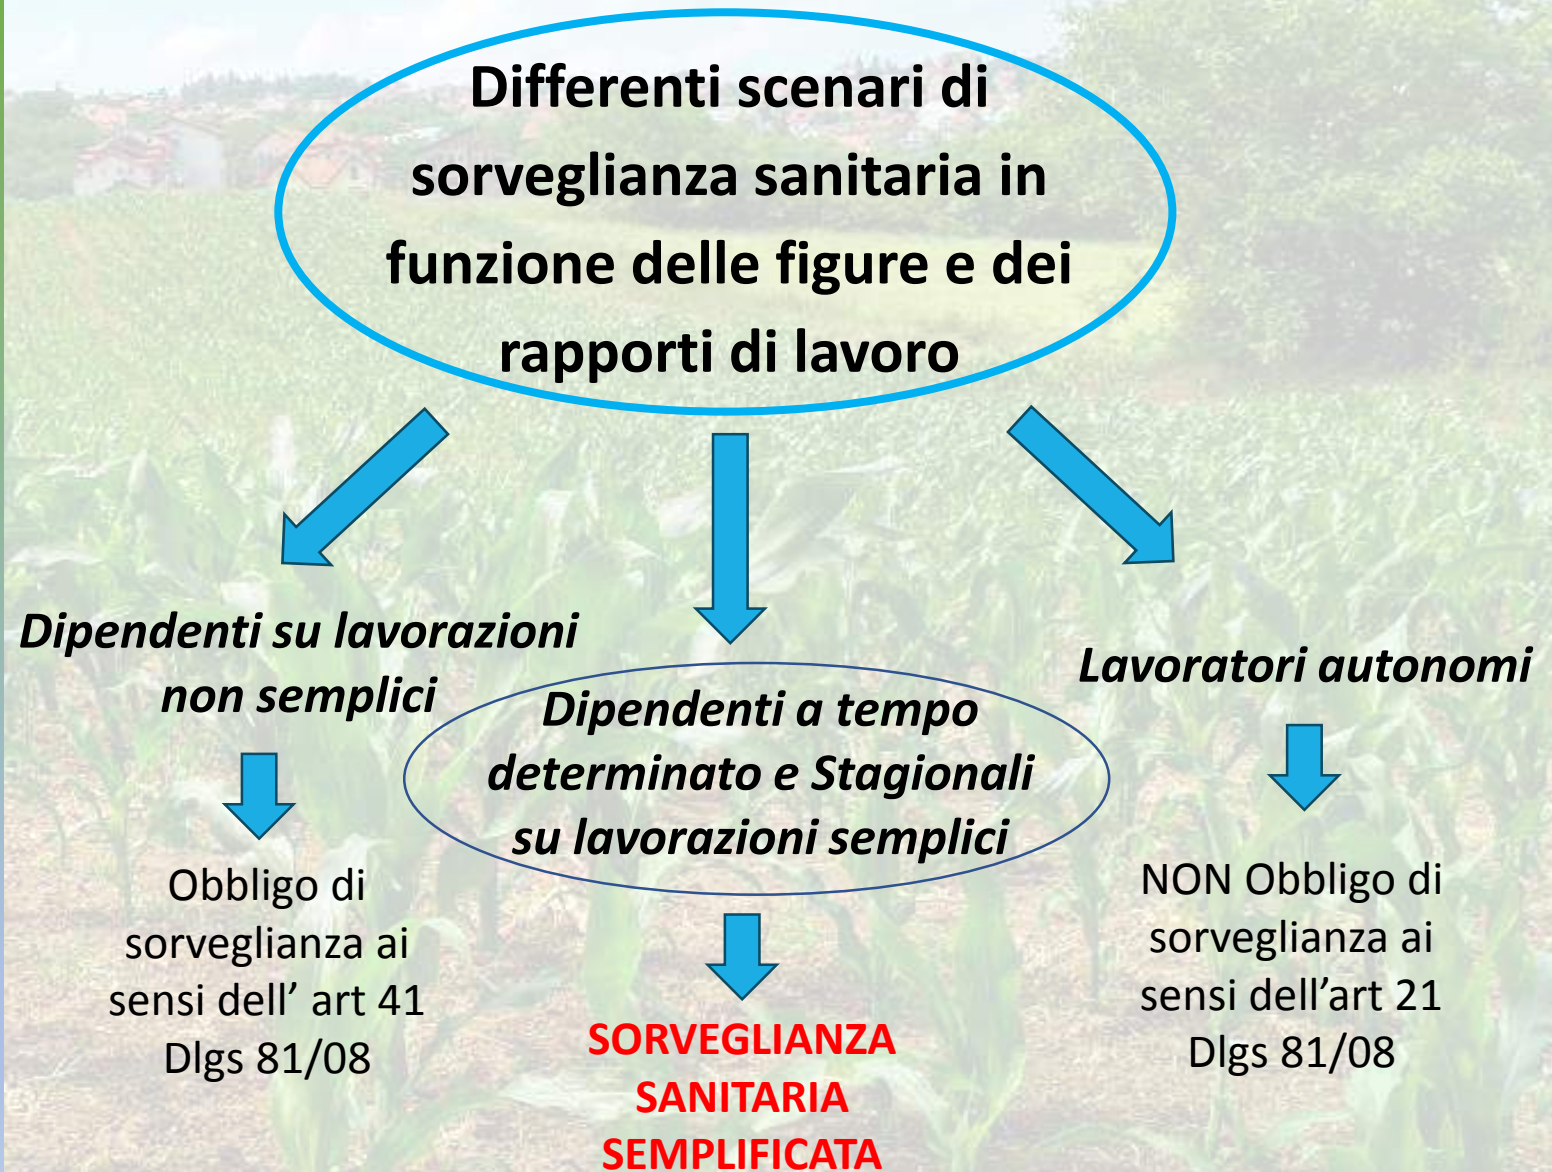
Differenti scenari di sorveglianza sanitaria in funzione delle figure e dei rapporti di lavoro

Dipendenti su lavorazioni non semplici

Obbligo di sorveglianza ai sensi dell' art 41 Dlgs 81/08

Dipendenti a tempo determinato e Stagionali su lavorazioni semplici

SORVEGLIANZA SANITARIA SEMPLIFICATA

Lavoratori autonomi

NON Obbligo di sorveglianza ai sensi dell'art 21 Dlgs 81/08